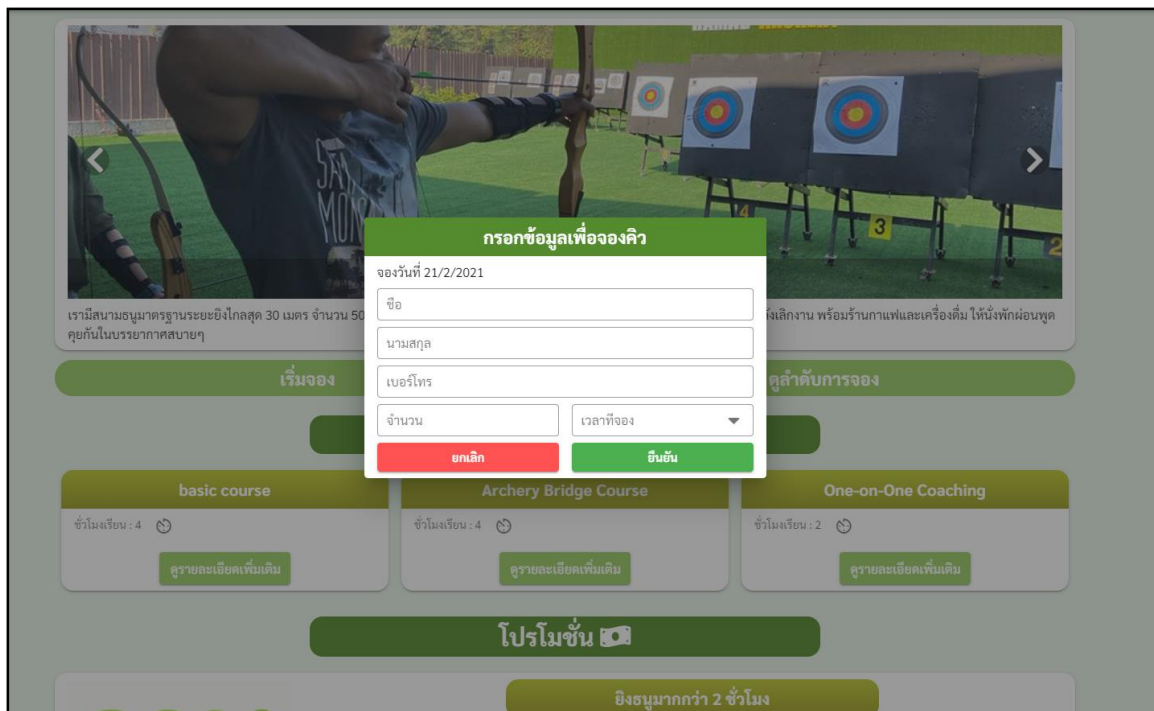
เรามีสนามธนูมาตรฐานระยะยิงไกลสุด 30 เมตร จำนวน 50 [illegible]งเลิกงาน พร้อมร้านกาแฟและเครื่องดื่ม ให้นั่งพักผ่อนพูดคุยกันในบรรยากาศสบายๆ

เริ่มจอง

ดูลำดับการจอง

กรอกข้อมูลเพื่อจองคิว

จองวันที่ 21/2/2021

ชื่อ

นามสกุล

เบอร์โทร

จำนวน

เวลาที่จอง

ยกเลิก

ยืนยัน

basic course

ชั่วโมงเรียน : 4

ดูรายละเอียดเพิ่มเติม

Archery Bridge Course

ชั่วโมงเรียน : 4

ดูรายละเอียดเพิ่มเติม

One-on-One Coaching

ชั่วโมงเรียน : 2

ดูรายละเอียดเพิ่มเติม

โปรโมชั่น

ยิงธนูมากกว่า 2 ชั่วโมง